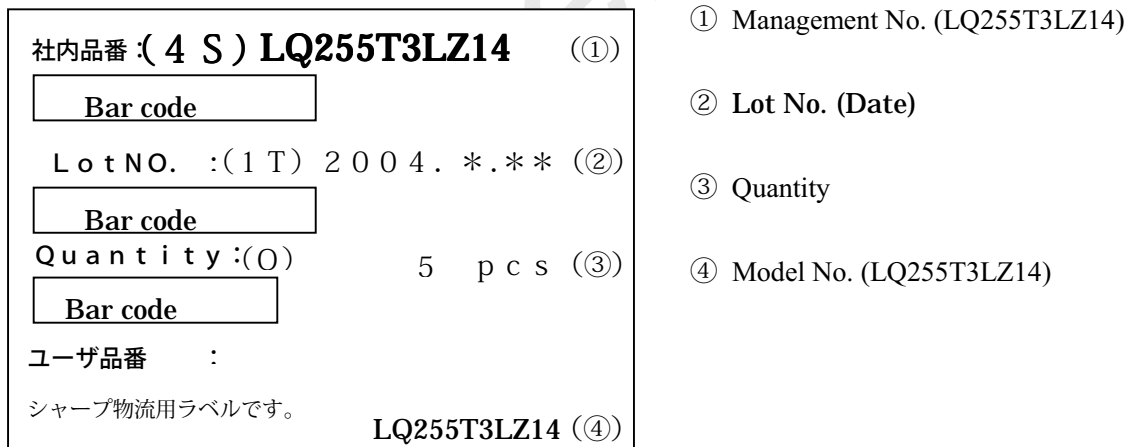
社内品番 :( 4 S ) LQ255T3LZ14 (①)

Bar code

LotNO. :(1T) 2004. *.** (②)

Bar code

Quantity :(Q) 5 pcs (③)

Bar code

ユーザ品番 :

シャープ物流用ラベルです。 LQ255T3LZ14 (④)

① Management No. (LQ255T3LZ14)

② Lot No. (Date)

③ Quantity

④ Model No. (LQ255T3LZ14)